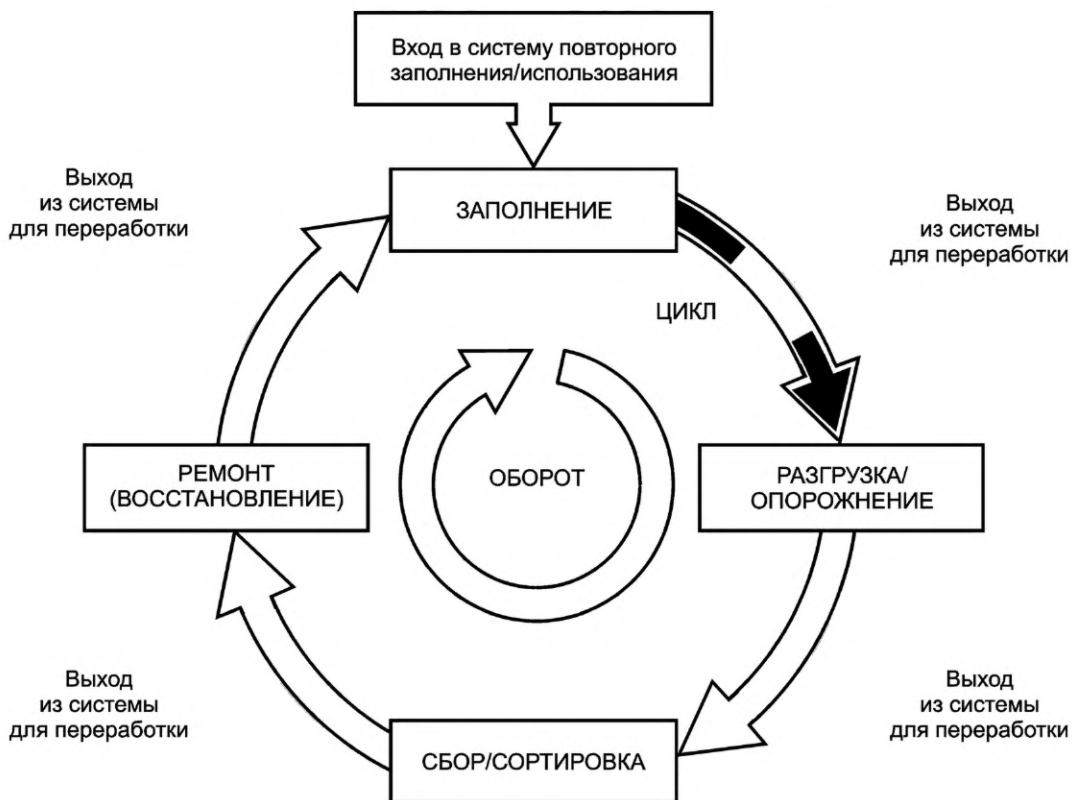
Вход в систему повторного заполнения/использования

Выход из системы для переработки

ЗАПОЛНЕНИЕ

Выход из системы для переработки

ЦИКЛ

РЕМОНТ (ВОССТАНОВЛЕНИЕ)

ОБОРОТ

РАЗГРУЗКА/ ОПОРОЖНЕНИЕ

Выход из системы для переработки

Выход из системы для переработки

СБОР/СОРТИРОВКА